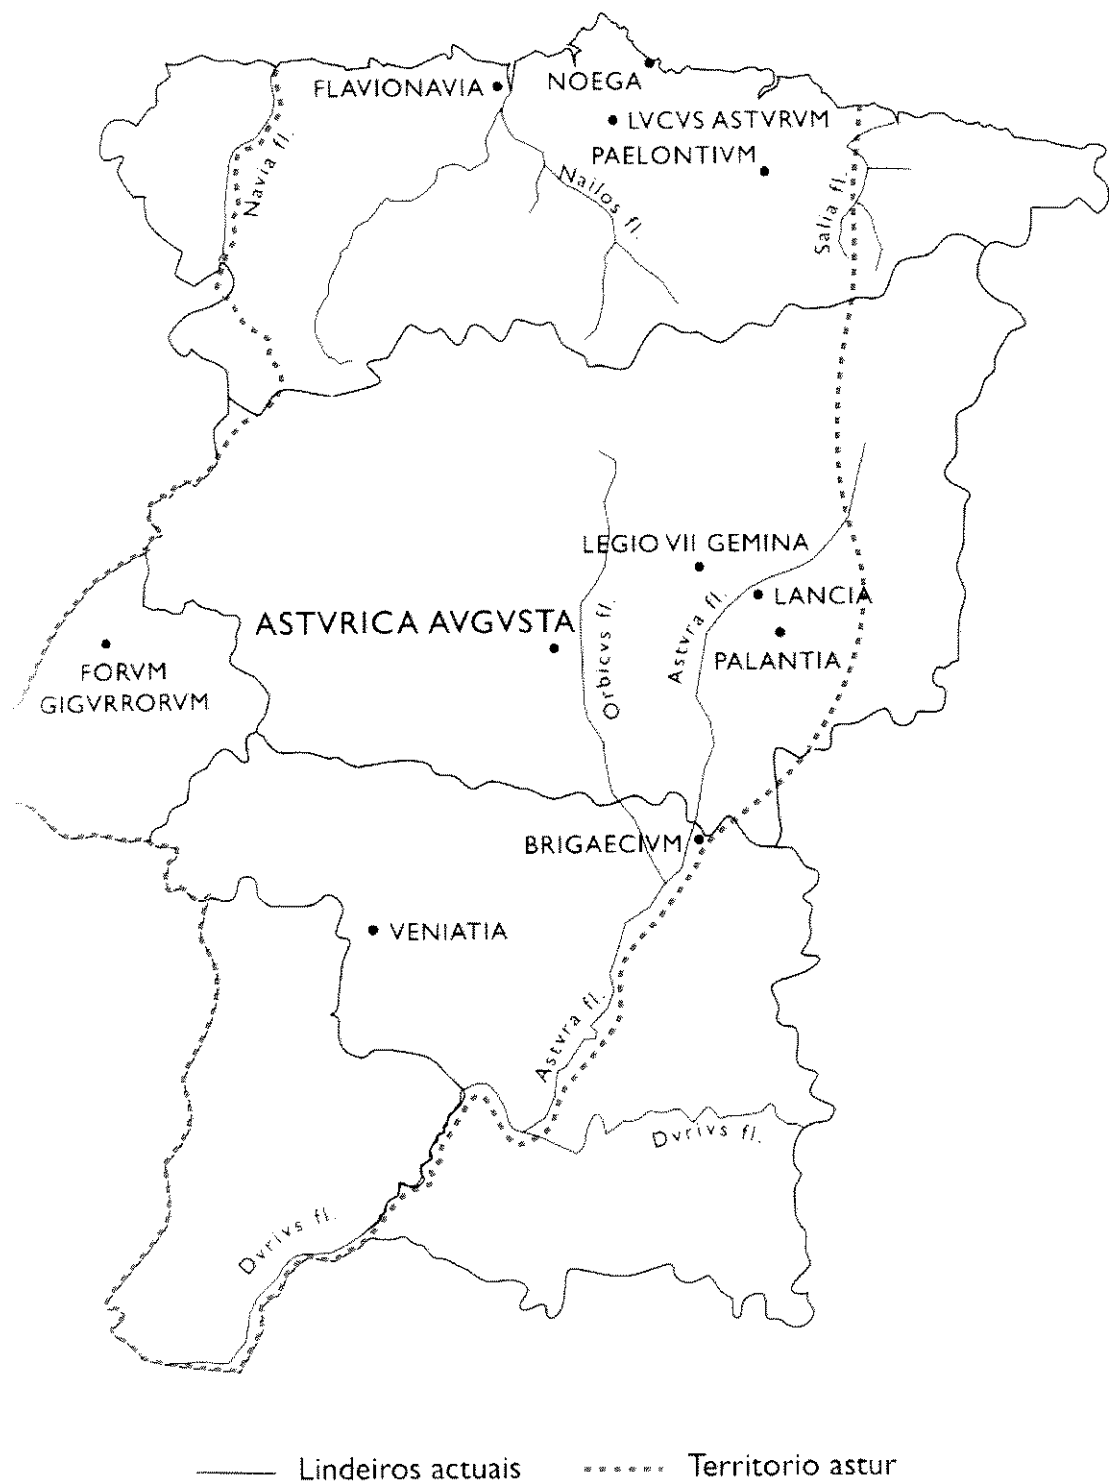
FLAVIONAVIA
NOEGA
LVCVS ASTVRVM
PAELONTIVM
Navia fl.
Nailos fl.
Salia fl.
LEGIO VII GEMINA
LANCIA
ASTVRICA AVGVSTA
PALANTIA
FORVM GIGVRRORVM
Orbicvs fl.
Astvra fl.
BRIGAECIVM
VENIATIA
Astvra fl.
Dvrivs fl.
Dvrivs fl.

Lindeiros actuais
Territorio astur